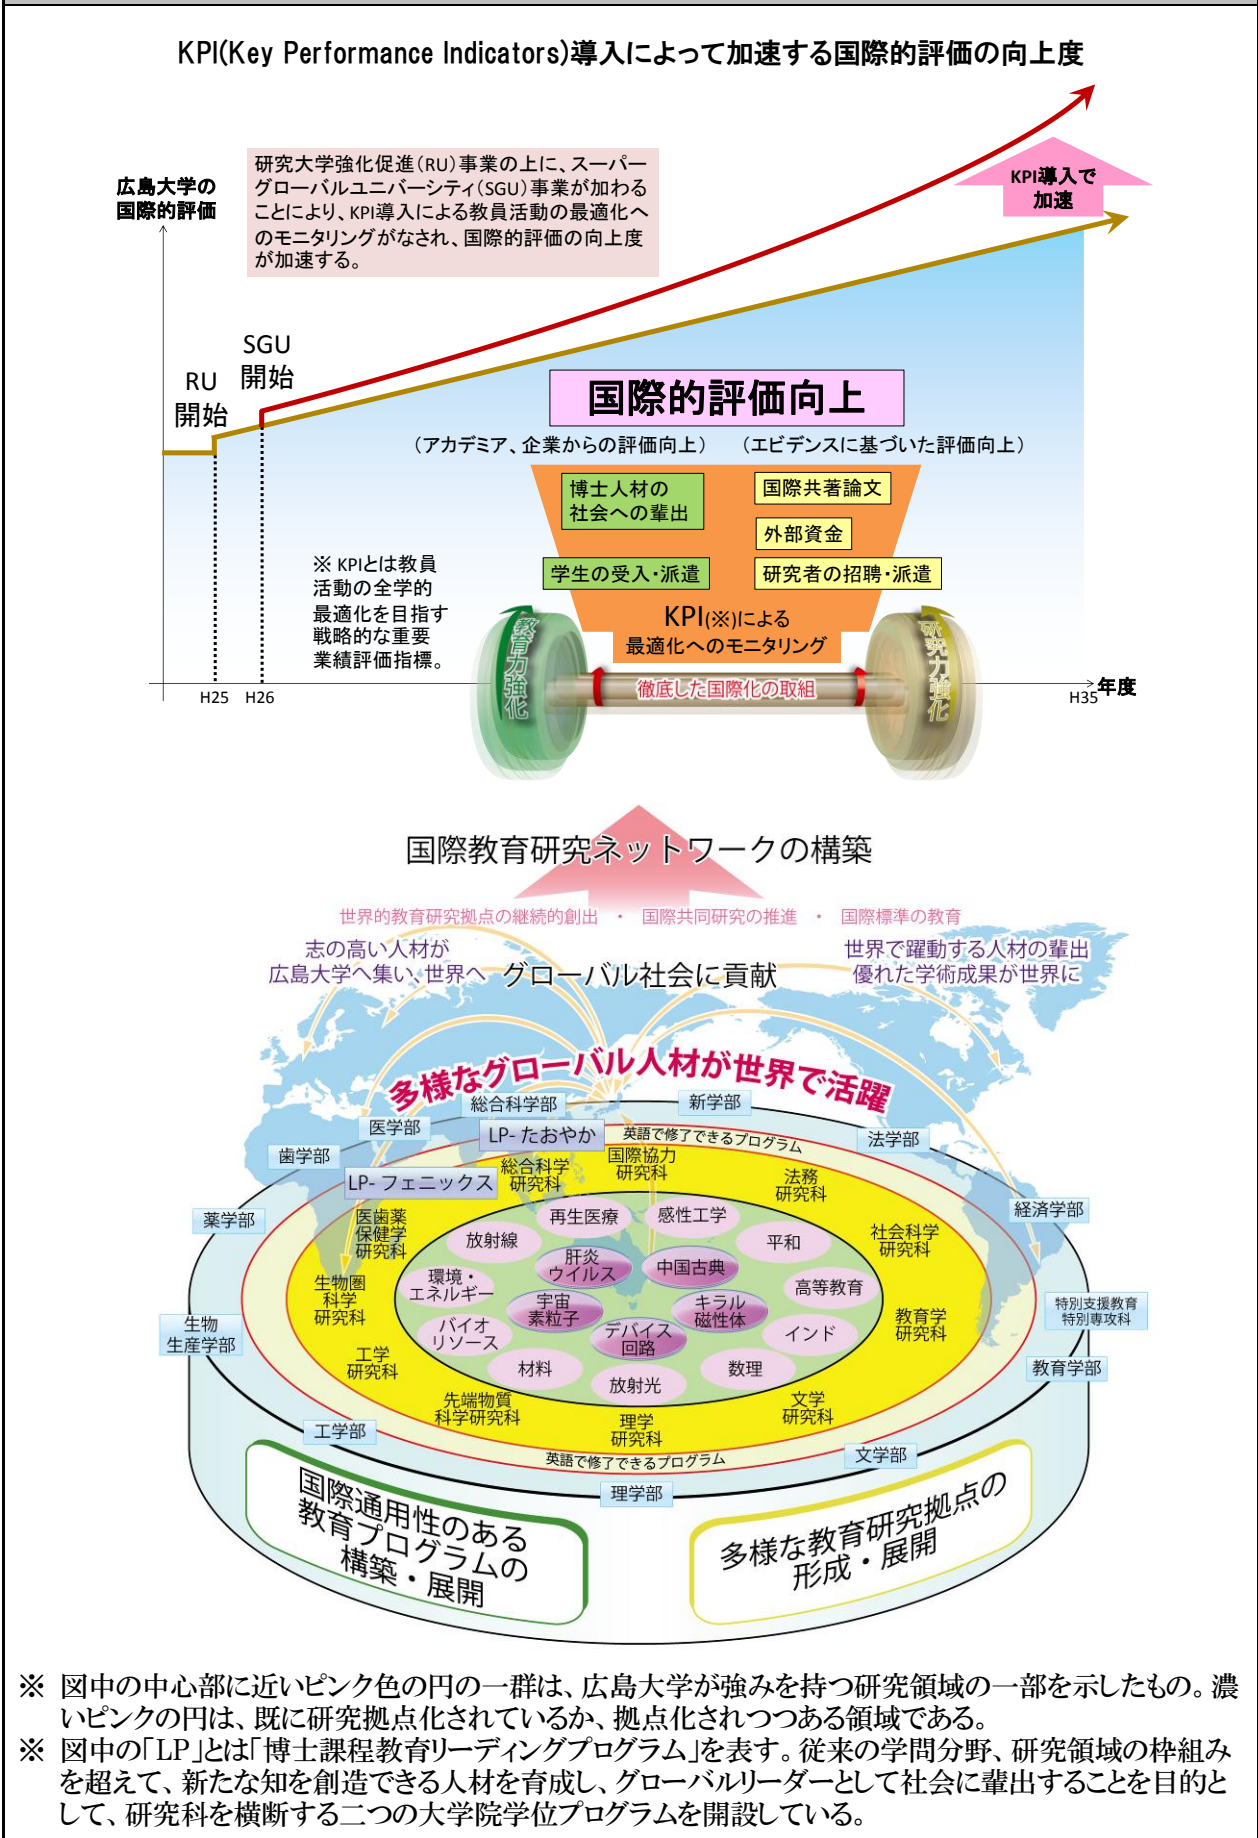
KPI(Key Performance Indicators)導入によって加速する国際的評価の向上度

広島大学の国際的評価

研究大学強化促進(RU)事業の上に、スーパーグローバルユニバーシティ(SGU)事業が加わることにより、KPI導入による教員活動の最適化へのモニタリングがなされ、国際的評価の向上度が加速する。

KPI導入で加速

SGU 開始

RU 開始

国際的評価向上

(アカデミア、企業からの評価向上)　(エビデンスに基づいた評価向上)

博士人材の社会への輩出

国際共著論文

外部資金

学生の受入・派遣

研究者の招聘・派遣

KPI(※)による最適化へのモニタリング

※ KPIとは教員活動の全学的最適化を目指す戦略的な重要業績評価指標。

教育力強化

研究力強化

徹底した国際化の取組

H25　H26

H35 年度

国際教育研究ネットワークの構築

世界的教育研究拠点の継続的創出 ・ 国際共同研究の推進 ・ 国際標準の教育

志の高い人材が広島大学へ集い、世界へ

グローバル社会に貢献

世界で躍動する人材の輩出
優れた学術成果が世界に

多様なグローバル人材が世界で活躍

総合科学部　新学部　医学部　LP- たおやか　英語で修了できるプログラム　法学部　歯学部　LP- フェニックス　総合科学研究科　国際協力研究科　法務研究科　経済学部　薬学部　医歯薬保健学研究科　再生医療　感性工学　社会科学研究科　放射線　平和　肝炎ウイルス　中国古典　生物圏科学研究科　環境・エネルギー　高等教育　特別支援教育特別専攻科　生物生産学部　宇宙素粒子　キラル磁性体　教育学研究科　バイオリソース　デバイス回路　インド　教育学部　工学研究科　材料　数理　放射光　先端物質科学研究科　文学研究科　理学研究科　工学部　英語で修了できるプログラム　文学部　理学部

国際通用性のある教育プログラムの構築・展開

多様な教育研究拠点の形成・展開

※ 図中の中心部に近いピンク色の円の一群は、広島大学が強みを持つ研究領域の一部を示したもの。濃いピンクの円は、既に研究拠点化されているか、拠点化されつつある領域である。
※ 図中の「LP」とは「博士課程教育リーディングプログラム」を表す。従来の学問分野、研究領域の枠組みを超えて、新たな知を創造できる人材を育成し、グローバルリーダーとして社会に輩出することを目的として、研究科を横断する二つの大学院学位プログラムを開設している。